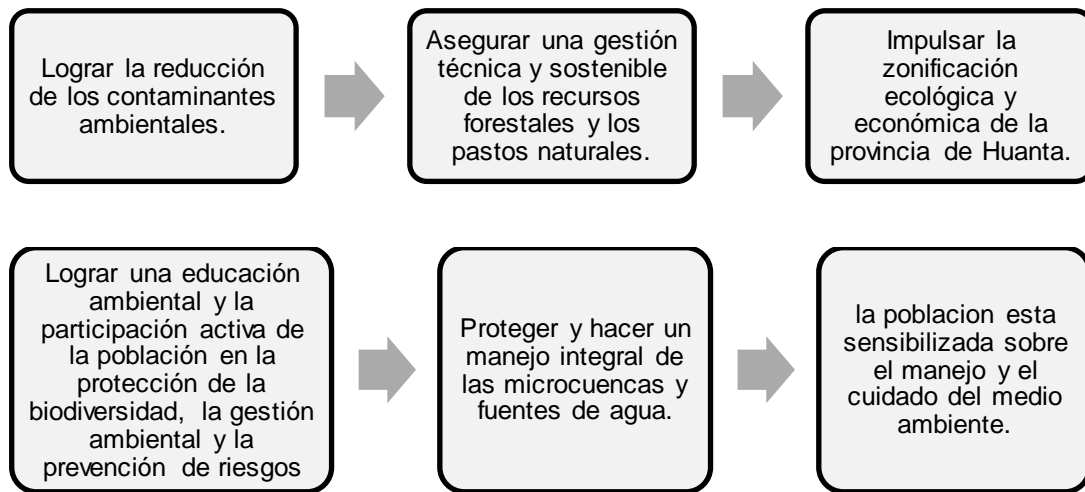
Lograr la reducción de los contaminantes ambientales.

Asegurar una gestión técnica y sostenible de los recursos forestales y los pastos naturales.

Impulsar la zonificación ecológica y económica de la provincia de Huanta.

Lograr una educación ambiental y la participación activa de la población en la protección de la biodiversidad, la gestión ambiental y la prevención de riesgos

Proteger y hacer un manejo integral de las microcuencas y fuentes de agua.

la poblacion esta sensibilizada sobre el manejo y el cuidado del medio ambiente.